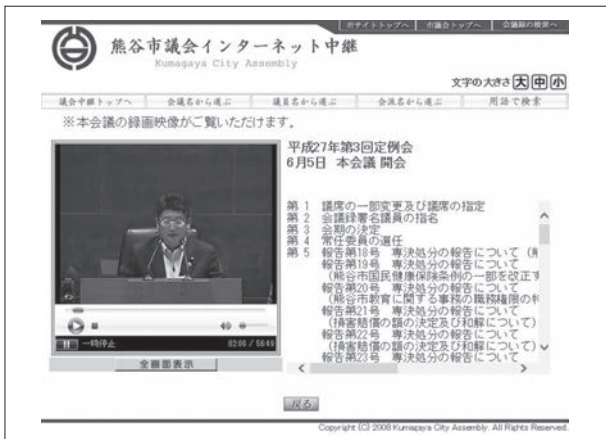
ホサイトトップへ | 市議会トップへ | 会議録の検索へ

熊谷市議会インターネット中継
Kumagaya City Assembly

文字の大きさ 大 中 小

議会中継トップへ | 会議名から選ぶ | 議員名から選ぶ | 会派名から選ぶ | 用語で検索

※本会議の録画映像がご覧いただけます。

平成27年第3回定例会
6月5日 本会議 開会

第 1 議席の一部変更及び議席の指定
第 2 会議録署名議員の指名
第 3 会期の決定
第 4 常任委員の選任
第 5 報告第18号 専決処分の報告について（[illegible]
報告第19号 専決処分の報告について
（熊谷市国民健康保険条例の一部を改正す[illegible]
報告第20号 専決処分の報告について
（熊谷市教育に関する事務の職務権限の特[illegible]
報告第21号 専決処分の報告について
（損害賠償の額の決定及び和解について）
報告第22号 専決処分の報告について
（損害賠償の額の決定及び和解について）
報告第23号 専決処分の報告について

一時停止 02:06 / 56:49

全画面表示

戻る

Copyright (C) 2008 Kumagaya City Assembly. All Rights Reserved.